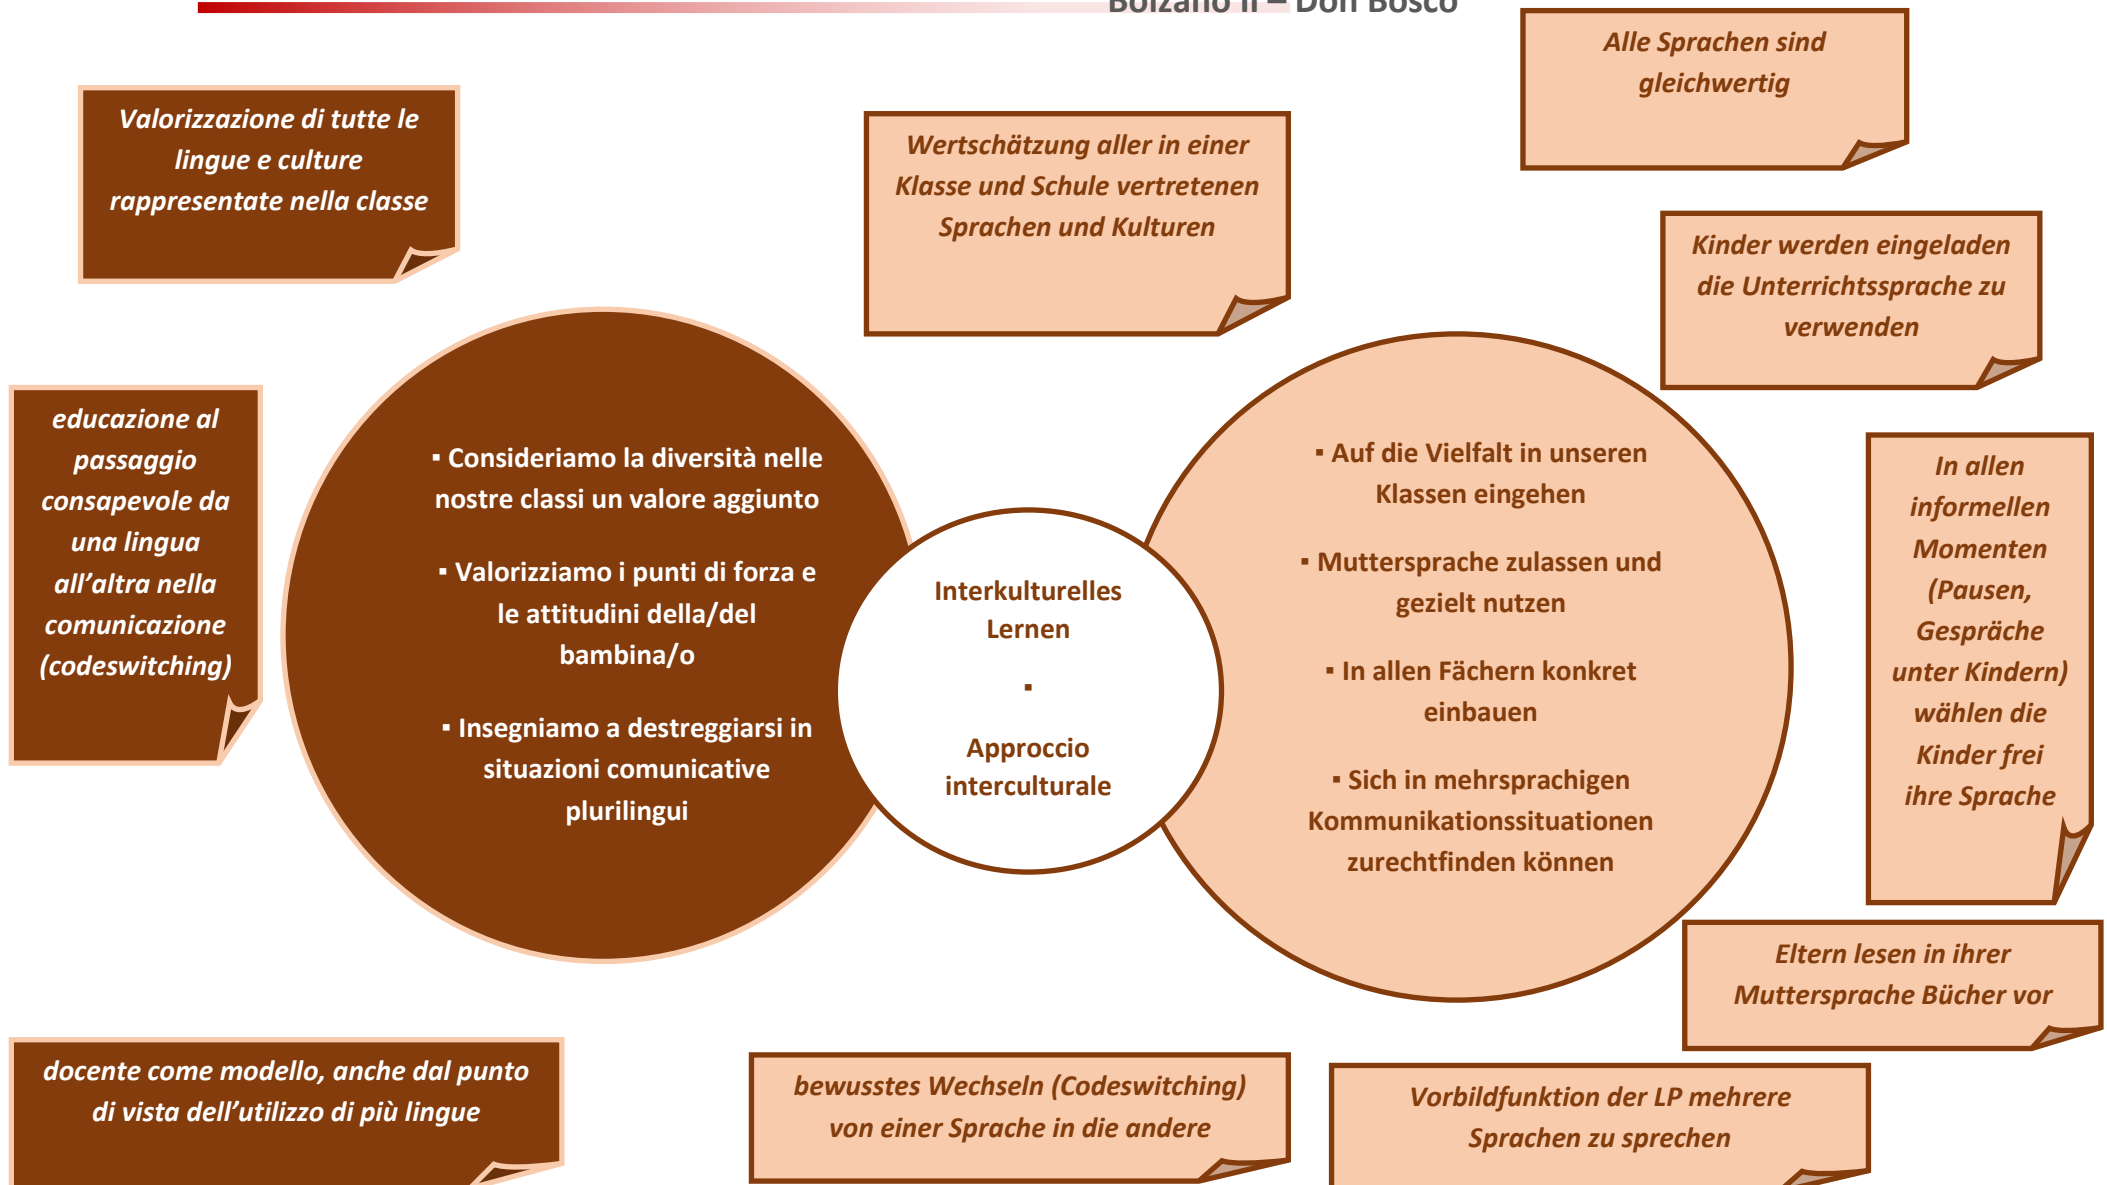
Bolzano II – Don Bosco

Valorizzazione di tutte le lingue e culture rappresentate nella classe

Wertschätzung aller in einer Klasse und Schule vertretenen Sprachen und Kulturen

Alle Sprachen sind gleichwertig

Kinder werden eingeladen die Unterrichtssprache zu verwenden

educazione al passaggio consapevole da una lingua all'altra nella comunicazione (codeswitching)

▪ Consideriamo la diversità nelle nostre classi un valore aggiunto

▪ Valorizziamo i punti di forza e le attitudini della/del bambina/o

▪ Insegniamo a destreggiarsi in situazioni comunicative plurilingui

Interkulturelles Lernen

▪

Approccio interculturale

▪ Auf die Vielfalt in unseren Klassen eingehen

▪ Muttersprache zulassen und gezielt nutzen

▪ In allen Fächern konkret einbauen

▪ Sich in mehrsprachigen Kommunikationssituationen zurechtfinden können

In allen informellen Momenten (Pausen, Gespräche unter Kindern) wählen die Kinder frei ihre Sprache

Eltern lesen in ihrer Muttersprache Bücher vor

docente come modello, anche dal punto di vista dell'utilizzo di più lingue

bewusstes Wechseln (Codeswitching) von einer Sprache in die andere

Vorbildfunktion der LP mehrere Sprachen zu sprechen